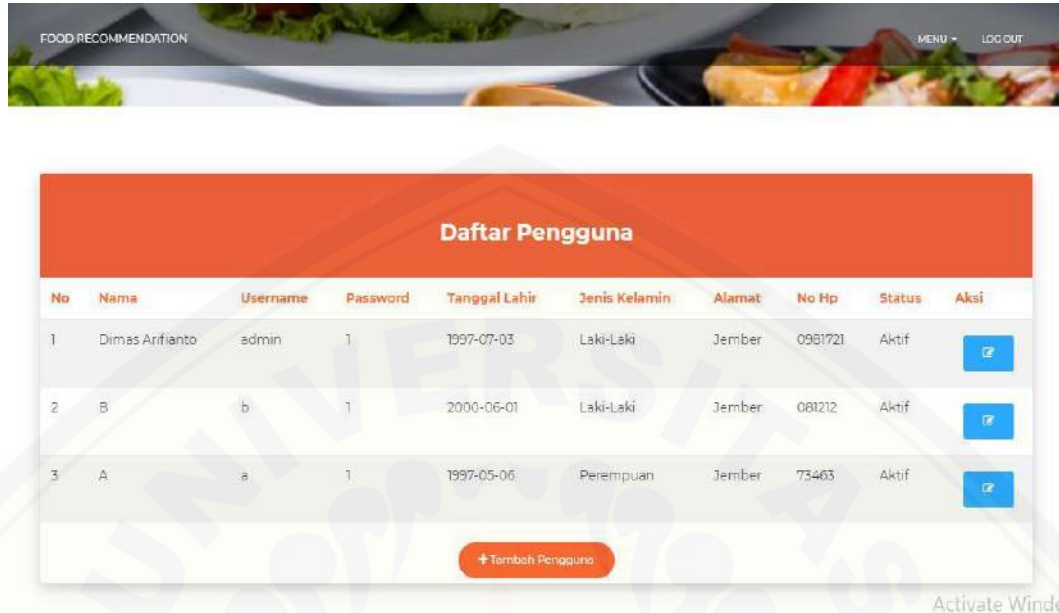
FOOD RECOMMENDATION

MENU ▾ LOG OUT

Daftar Pengguna

| No | Nama | Username | Password | Tanggal Lahir | Jenis Kelamin | Alamat | No Hp | Status | Aksi |
|---|---|---|---|---|---|---|---|---|---|
| 1 | Dimas Arifianto | admin | 1 | 1997-07-03 | Laki-Laki | Jember | 0981721 | Aktif | |
| 2 | B | b | 1 | 2000-06-01 | Laki-Laki | Jember | 081212 | Aktif | |
| 3 | A | a | 1 | 1997-05-06 | Perempuan | Jember | 73463 | Aktif | |

+ Tambah Pengguna

Activate Windo